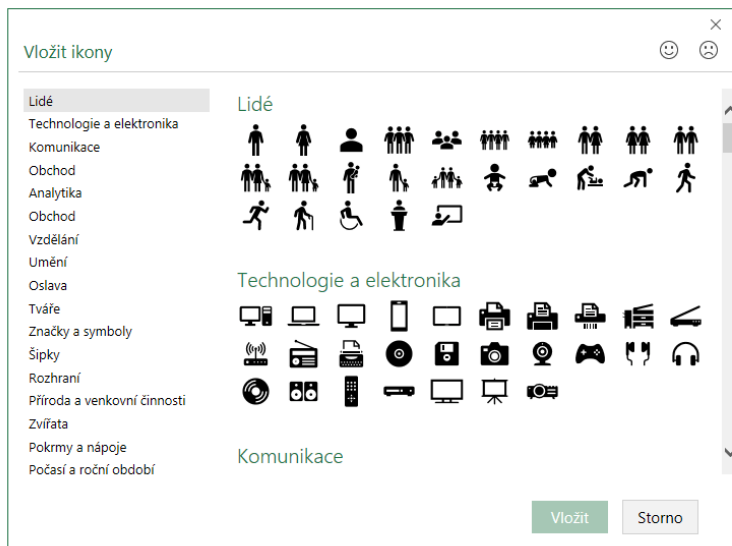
Vložit ikony

Lidé
Technologie a elektronika
Komunikace
Obchod
Analytika
Obchod
Vzdělání
Umění
Oslava
Tváře
Značky a symboly
Šipky
Rozhraní
Příroda a venkovní činnosti
Zvířata
Pokrmy a nápoje
Počasí a roční období

Lidé

Technologie a elektronika

Komunikace

Vložit
Storno